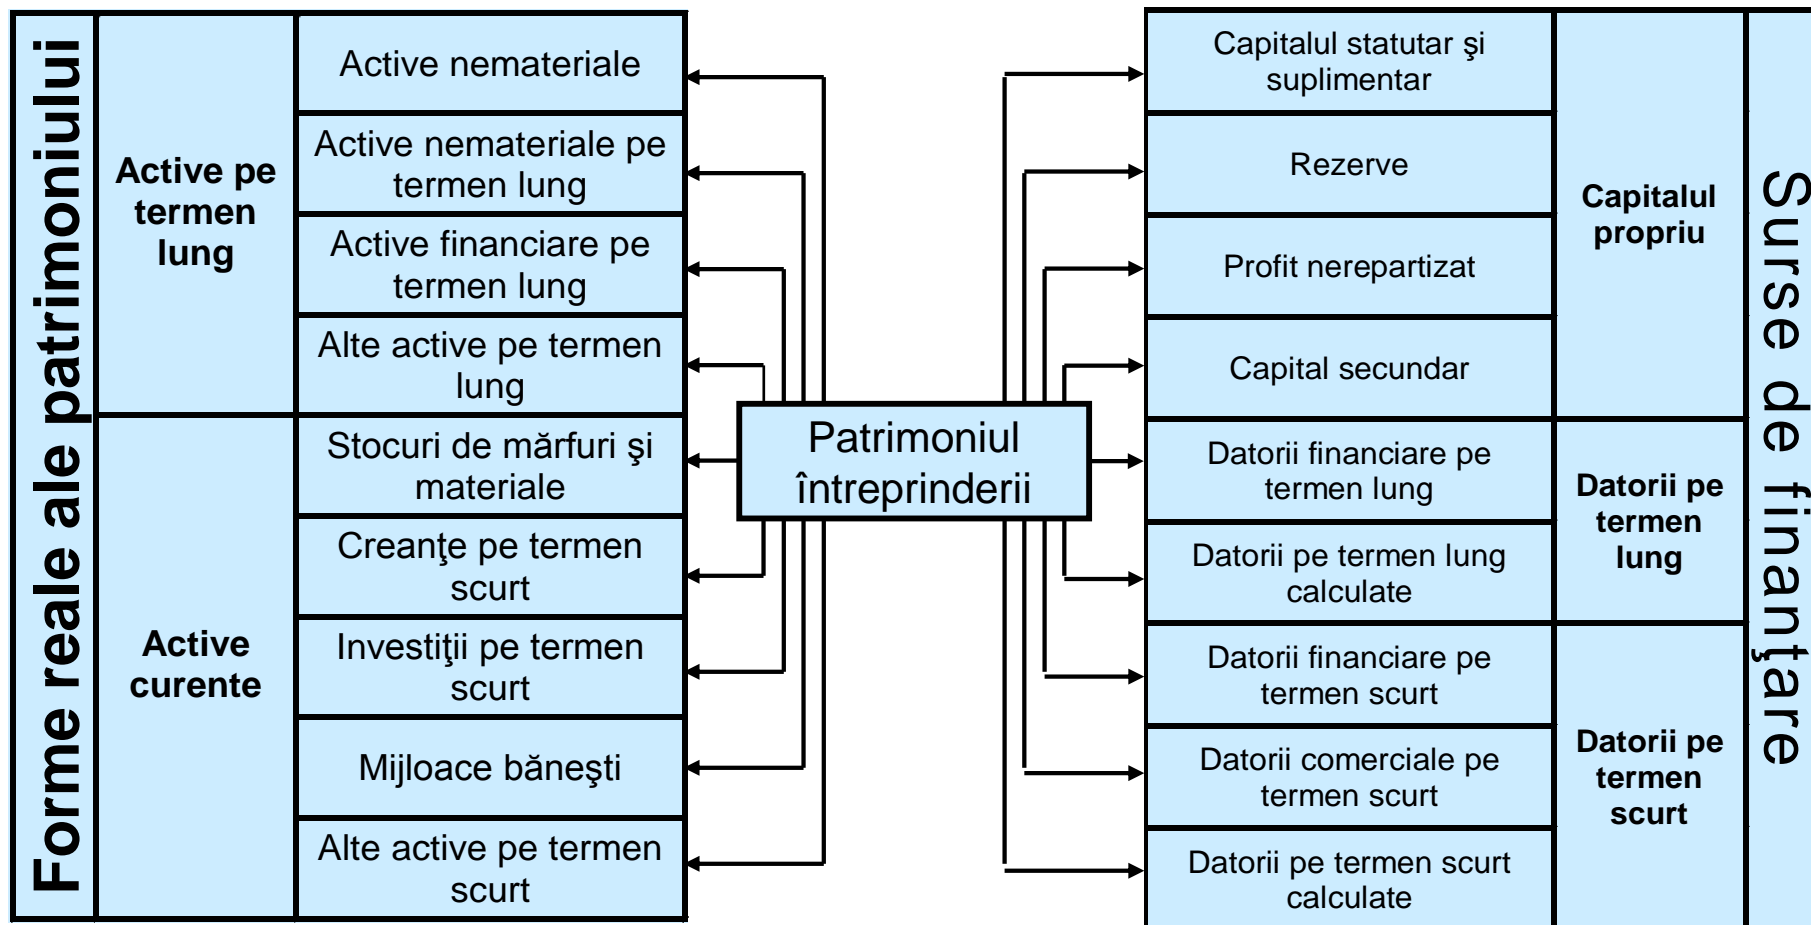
Forme reale ale patrimoniului

Active pe termen lung

Active nemateriale

Active nemateriale pe termen lung

Active financiare pe termen lung

Alte active pe termen lung

Active curente

Stocuri de mărfuri şi materiale

Creanţe pe termen scurt

Investiţii pe termen scurt

Mijloace băneşti

Alte active pe termen scurt

Patrimoniul întreprinderii

Capitalul statutar şi suplimentar

Rezerve

Profit nerepartizat

Capital secundar

Capitalul propriu

Datorii financiare pe termen lung

Datorii pe termen lung calculate

Datorii pe termen lung

Datorii financiare pe termen scurt

Datorii comerciale pe termen scurt

Datorii pe termen scurt calculate

Datorii pe termen scurt

Surse de finanţare